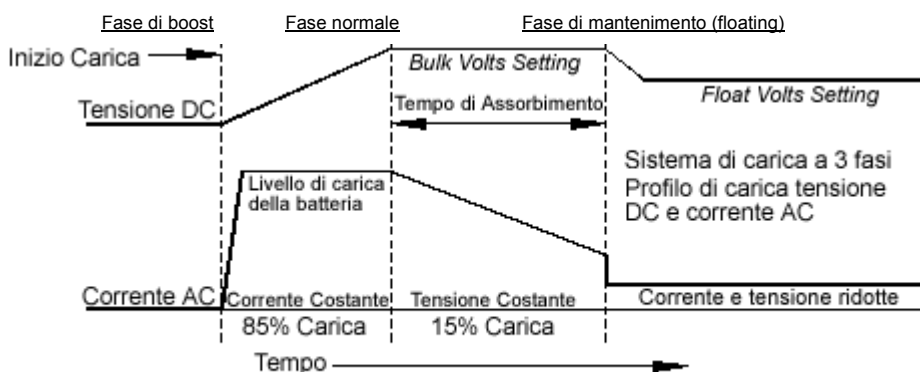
Fase di boost

Fase normale

Fase di mantenimento (floating)

Inizio Carica

Bulk Volts Setting

Tensione DC

Tempo di Assorbimento

Float Volts Setting

Sistema di carica a 3 fasi
Profilo di carica tensione DC e corrente AC

Livello di carica della batteria

Corrente AC

Corrente Costante

Tensione Costante

Corrente e tensione ridotte

85% Carica

15% Carica

Tempo